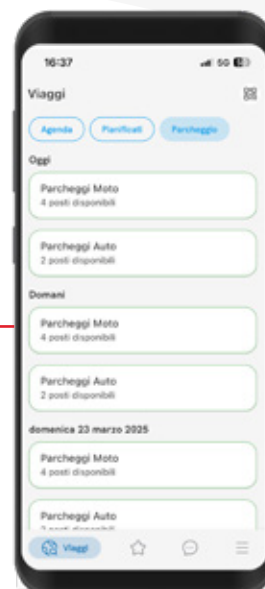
16:37

5G

Viaggi

Agenda

Pianificati

Parcheggio

Oggi

Parcheggi Moto
4 posti disponibili

Parcheggi Auto
2 posti disponibili

Domani

Parcheggi Moto
4 posti disponibili

Parcheggi Auto
2 posti disponibili

domenica 23 marzo 2025

Parcheggi Moto
4 posti disponibili

Parcheggi Auto
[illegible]

Viaggi